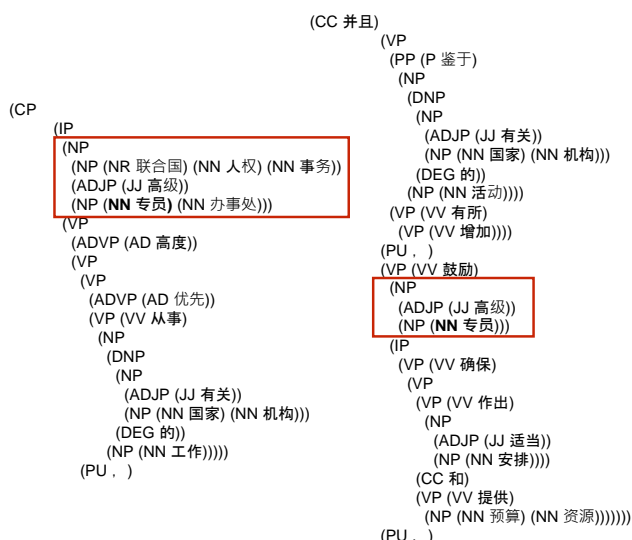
(CP
(IP
(NP
(NP (NR 联合国) (NN 人权) (NN 事务))
(ADJP (JJ 高级))
(NP (NN 专员) (NN 办事处)))
(VP
(ADVP (AD 高度))
(VP
(VP
(ADVP (AD 优先))
(VP (VV 从事)
(NP
(DNP
(NP
(ADJP (JJ 有关))
(NP (NN 国家) (NN 机构)))
(DEG 的))
(NP (NN 工作)))))
(PU ，)

(CC 并且)
(VP
(PP (P 鉴于)
(NP
(DNP
(NP
(ADJP (JJ 有关))
(NP (NN 国家) (NN 机构)))
(DEG 的))
(NP (NN 活动))))
(VP (VV 有所)
(VP (VV 增加))))
(PU ，)
(VP (VV 鼓励)
(NP
(ADJP (JJ 高级))
(NP (NN 专员)))
(IP
(VP (VV 确保)
(VP
(VP (VV 作出)
(NP
(ADJP (JJ 适当))
(NP (NN 安排))))
(CC 和)
(VP (VV 提供)
(NP (NN 预算) (NN 资源)))))))
(PU ，)